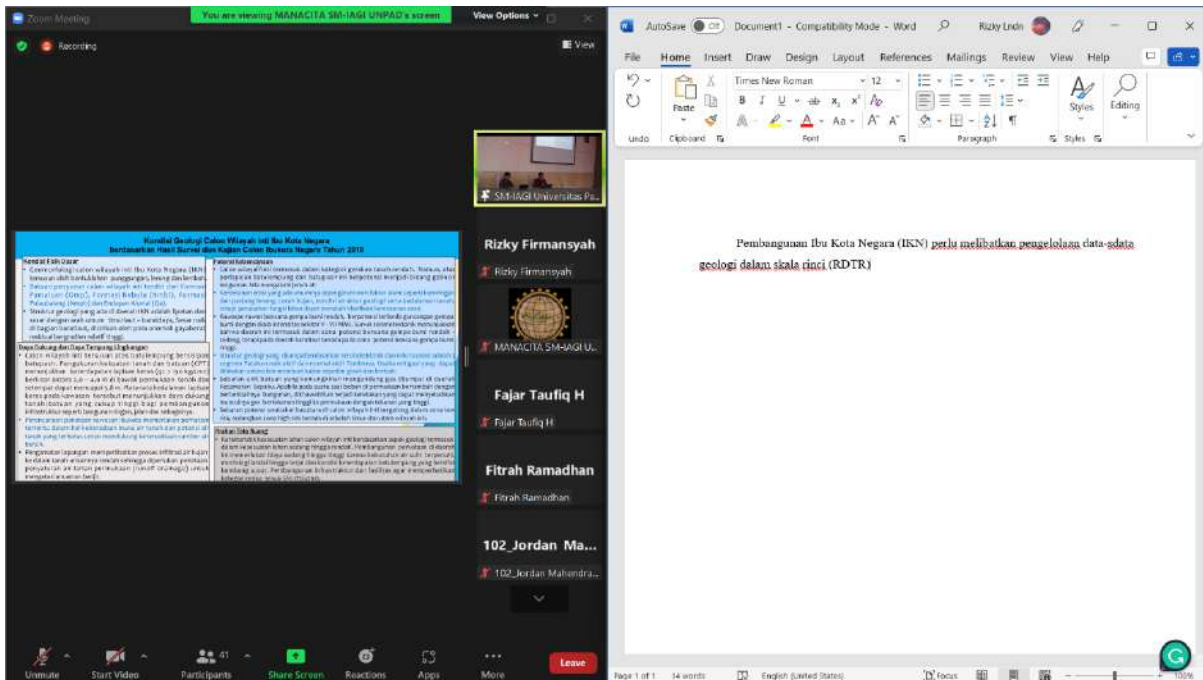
Zoom Meeting

You are viewing MANACITA SM-IAGI UNPAD's screen

View Options

Recording

View

Kondisi Geologi Calon Wilayah Inti Ibu Kota Negara
berdasarkan Hasil Survei dan Kajian Calon Ibukota Negara Tahun 2019

Kondisi Fisik Dasar

Daya Dukung dan Daya Tampung Lingkungan

Potensi Kebencanaan

Usulan Tata Ruang

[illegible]

SM-IAGI Universitas Pa...

Rizky Firmansyah

Rizky Firmansyah

MANACITA SM-IAGI U...

Fajar Taufiq H

Fajar Taufiq H

Fitrah Ramadhan

Fitrah Ramadhan

102_Jordan Ma...

102_Jordan Mahendra...

Unmute

Start Video

Participants 41

Share Screen

Reactions

Apps

More

Leave

AutoSave Off Document1 - Compatibility Mode - Word

Rizky Lndn

File Home Insert Draw Design Layout References Mailings Review View Help

Times New Roman 12

Paste

Styles

Editing

Undo Clipboard Font Paragraph Styles

Pembangunan Ibu Kota Negara (IKN) perlu melibatkan pengelolaan data-sdata geologi dalam skala rinci (RDTR)

Page 1 of 1 14 words English (United States) Focus 100%